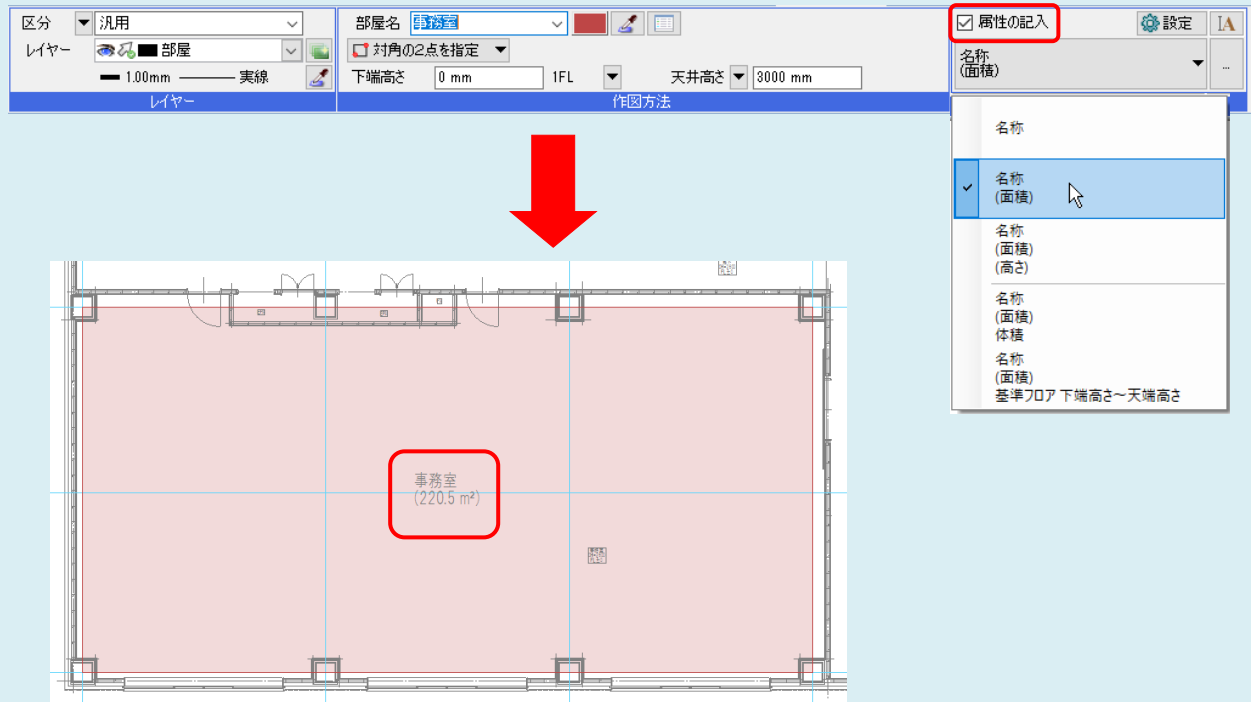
区分 汎用
レイヤー 部屋
1.00mm 実線
レイヤー

部屋名 事務室
対角の2点を指定
下端高さ 0 mm 1FL 天井高さ 3000 mm
作図方法

属性の記入 設定
名称
(面積)

名称

名称
(面積)

名称
(面積)
(高さ)

名称
(面積)
体積

名称
(面積)
基準フロア 下端高さ～天端高さ

事務室
(220.5 m²)